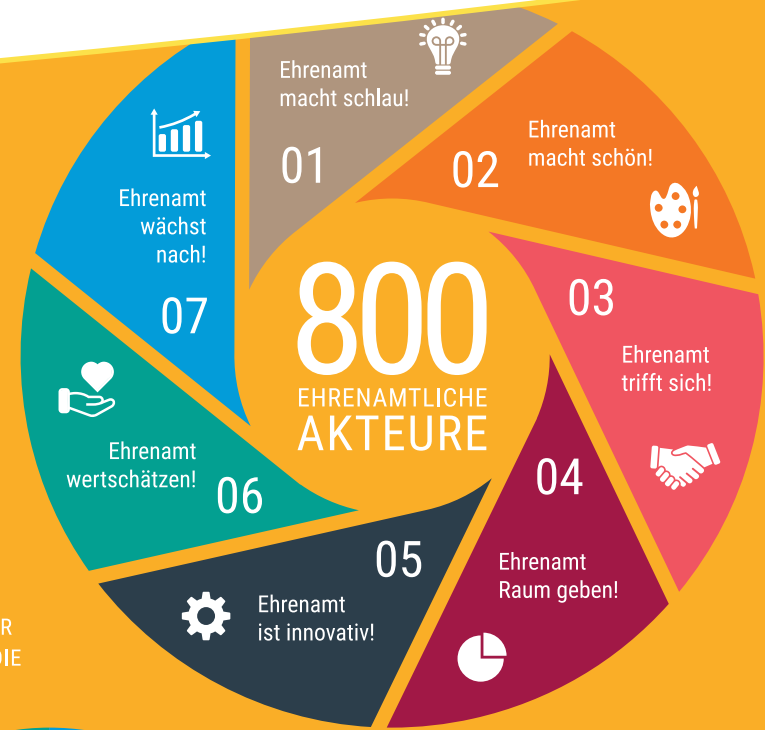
Ehrenamt macht schlau!

01

Ehrenamt macht schön!

02

03

Ehrenamt trifft sich!

04

Ehrenamt Raum geben!

05

Ehrenamt ist innovativ!

Ehrenamt wertschätzen!

06

Ehrenamt wächst nach!

07

800
EHRENAMTLICHE
AKTEURE

R
DIE